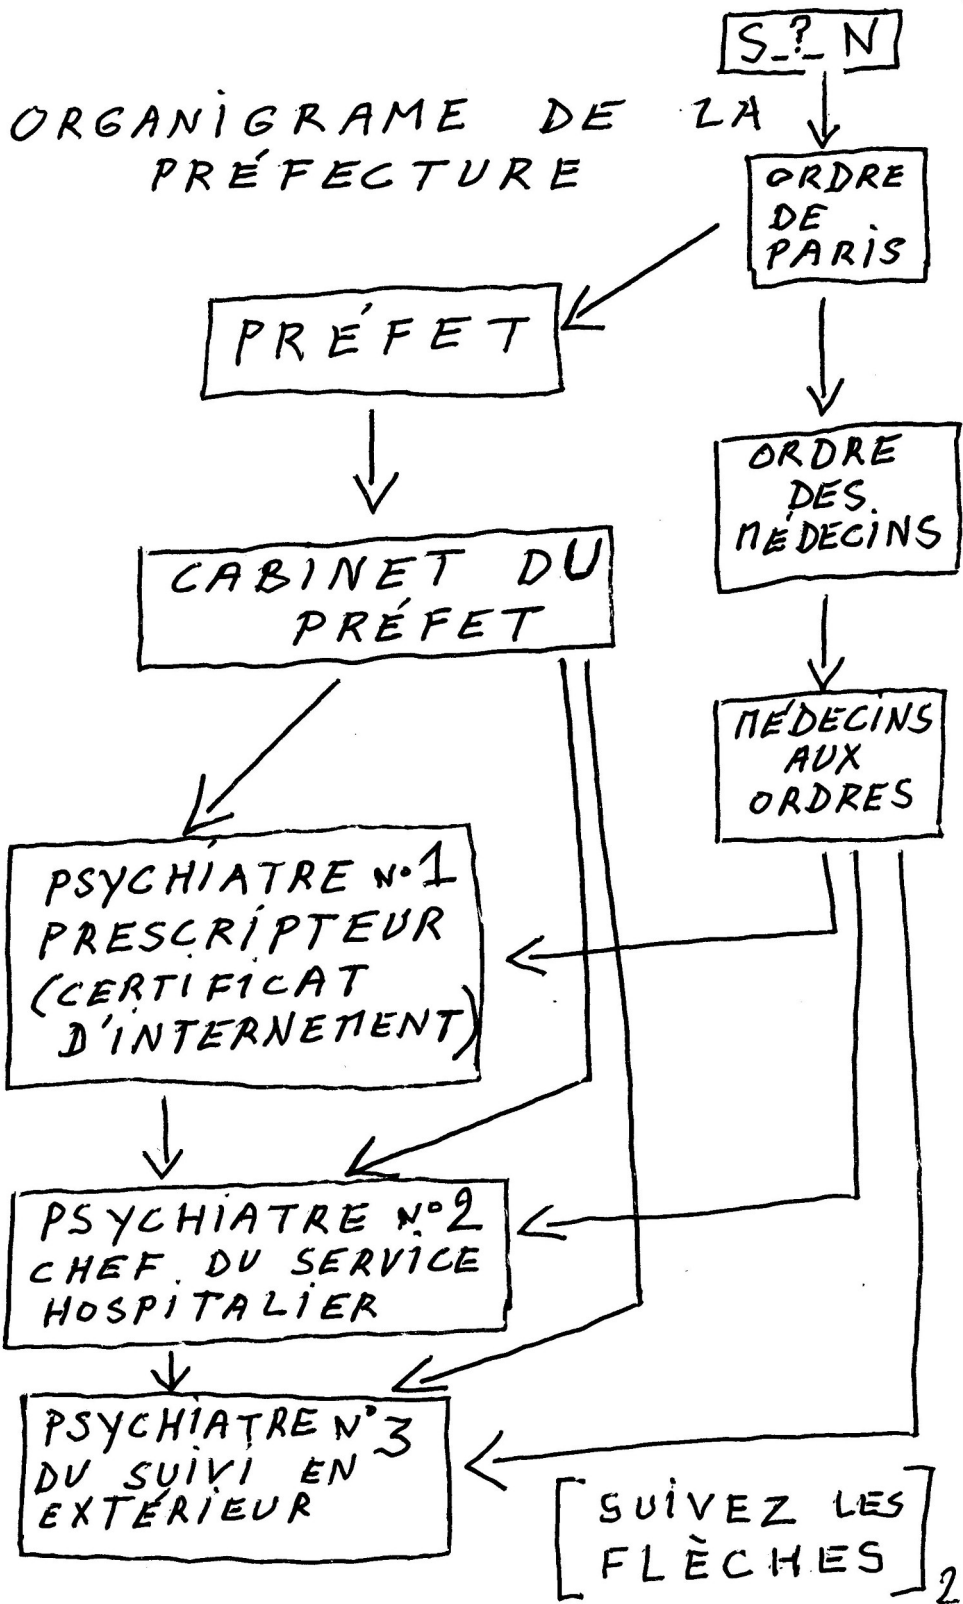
S ? N

ORGANIGRAME DE LA PRÉFECTURE

ORDRE DE PARIS

PRÉFET

ORDRE DES MÉDECINS

CABINET DU PRÉFET

MÉDECINS AUX ORDRES

PSYCHIATRE N°1 PRESCRIPTEUR (CERTIFICAT D'INTERNEMENT)

PSYCHIATRE N°2 CHEF DU SERVICE HOSPITALIER

PSYCHIATRE N°3 DU SUIVI EN EXTÉRIEUR

[SUIVEZ LES FLÈCHES]

2